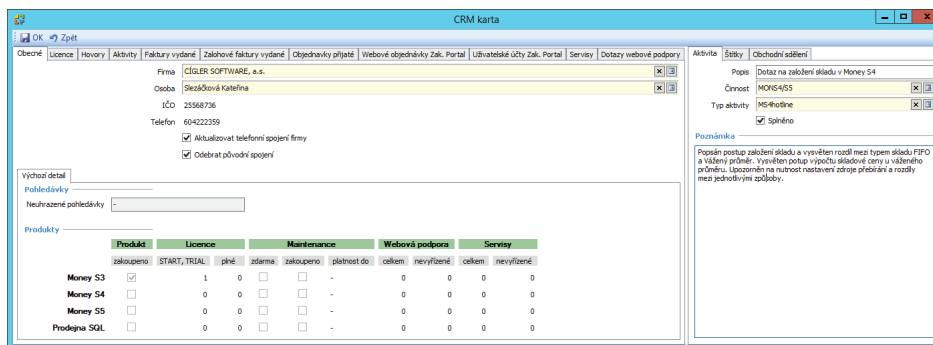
CRM karta

OK Zpět

Obecné | Licence | Hovory | Aktivity | Faktury vydané | Zálohové faktury vydané | Objednávky přijaté | Webové objednávky Zak. Portal | Uživatelské účty Zak. Portal | Servisy | Dotazy webové podpory

Firma CÍGLER SOFTWARE, a.s.
Osoba Slezáčková Kateřina
IČO 25568736
Telefon 604222359
Aktualizovat telefonní spojení firmy
Odebrat původní spojení

Výchozí detail

Pohledávky
Neuhrazené pohledávky -

Produkty

| | Produkt | Licence | | Maintenance | | | Webová podpora | | Servisy | |
|---|---|---|---|---|---|---|---|---|---|---|
| | zakoupeno | START, TRIAL | plné | zdarma | zakoupeno | platnost do | celkem | nevyřízené | celkem | nevyřízené |
| Money S3 | ✓ | 1 | 0 | | | - | 0 | 0 | 0 | 0 |
| Money S4 | | 0 | 0 | | | - | 0 | 0 | 0 | 0 |
| Money S5 | | 0 | 0 | | | - | 0 | 0 | 0 | 0 |
| Prodejna SQL | | 0 | 0 | | | - | 0 | 0 | 0 | 0 |

Aktivita | Štítky | Obchodní sdělení

Popis Dotaz na založení skladu v Money S4
Činnost MONS4/S5
Typ aktivity MS4hotline
Splněno

Poznámka
Popsán postup založení skladu a vysvětlen rozdíl mezi typem skladu FIFO a Vážený průměr. Vysvětlen potup výpočtu skladové ceny u váženého průměru. Upozornění na nutnost nastavení zdroje přebírání a rozdíly mezi jednotlivými způsoby.